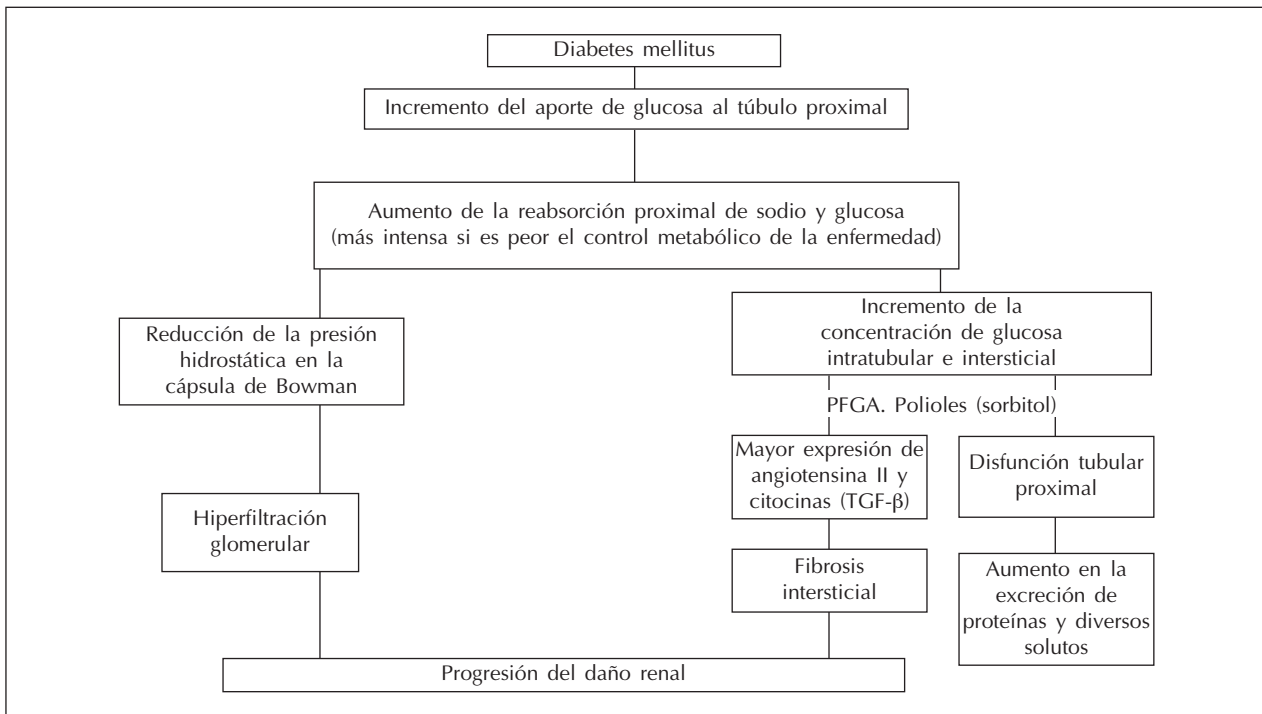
Diabetes mellitus

Incremento del aporte de glucosa al túbulo proximal

Aumento de la reabsorción proximal de sodio y glucosa (más intensa si es peor el control metabólico de la enfermedad)

Reducción de la presión hidrostática en la cápsula de Bowman

Hiperfiltración glomerular

Incremento de la concentración de glucosa intratubular e intersticial

PFGA. Polioles (sorbitol)

Mayor expresión de angiotensina II y citocinas (TGF-β)

Fibrosis intersticial

Disfunción tubular proximal

Aumento en la excreción de proteínas y diversos solutos

Progresión del daño renal